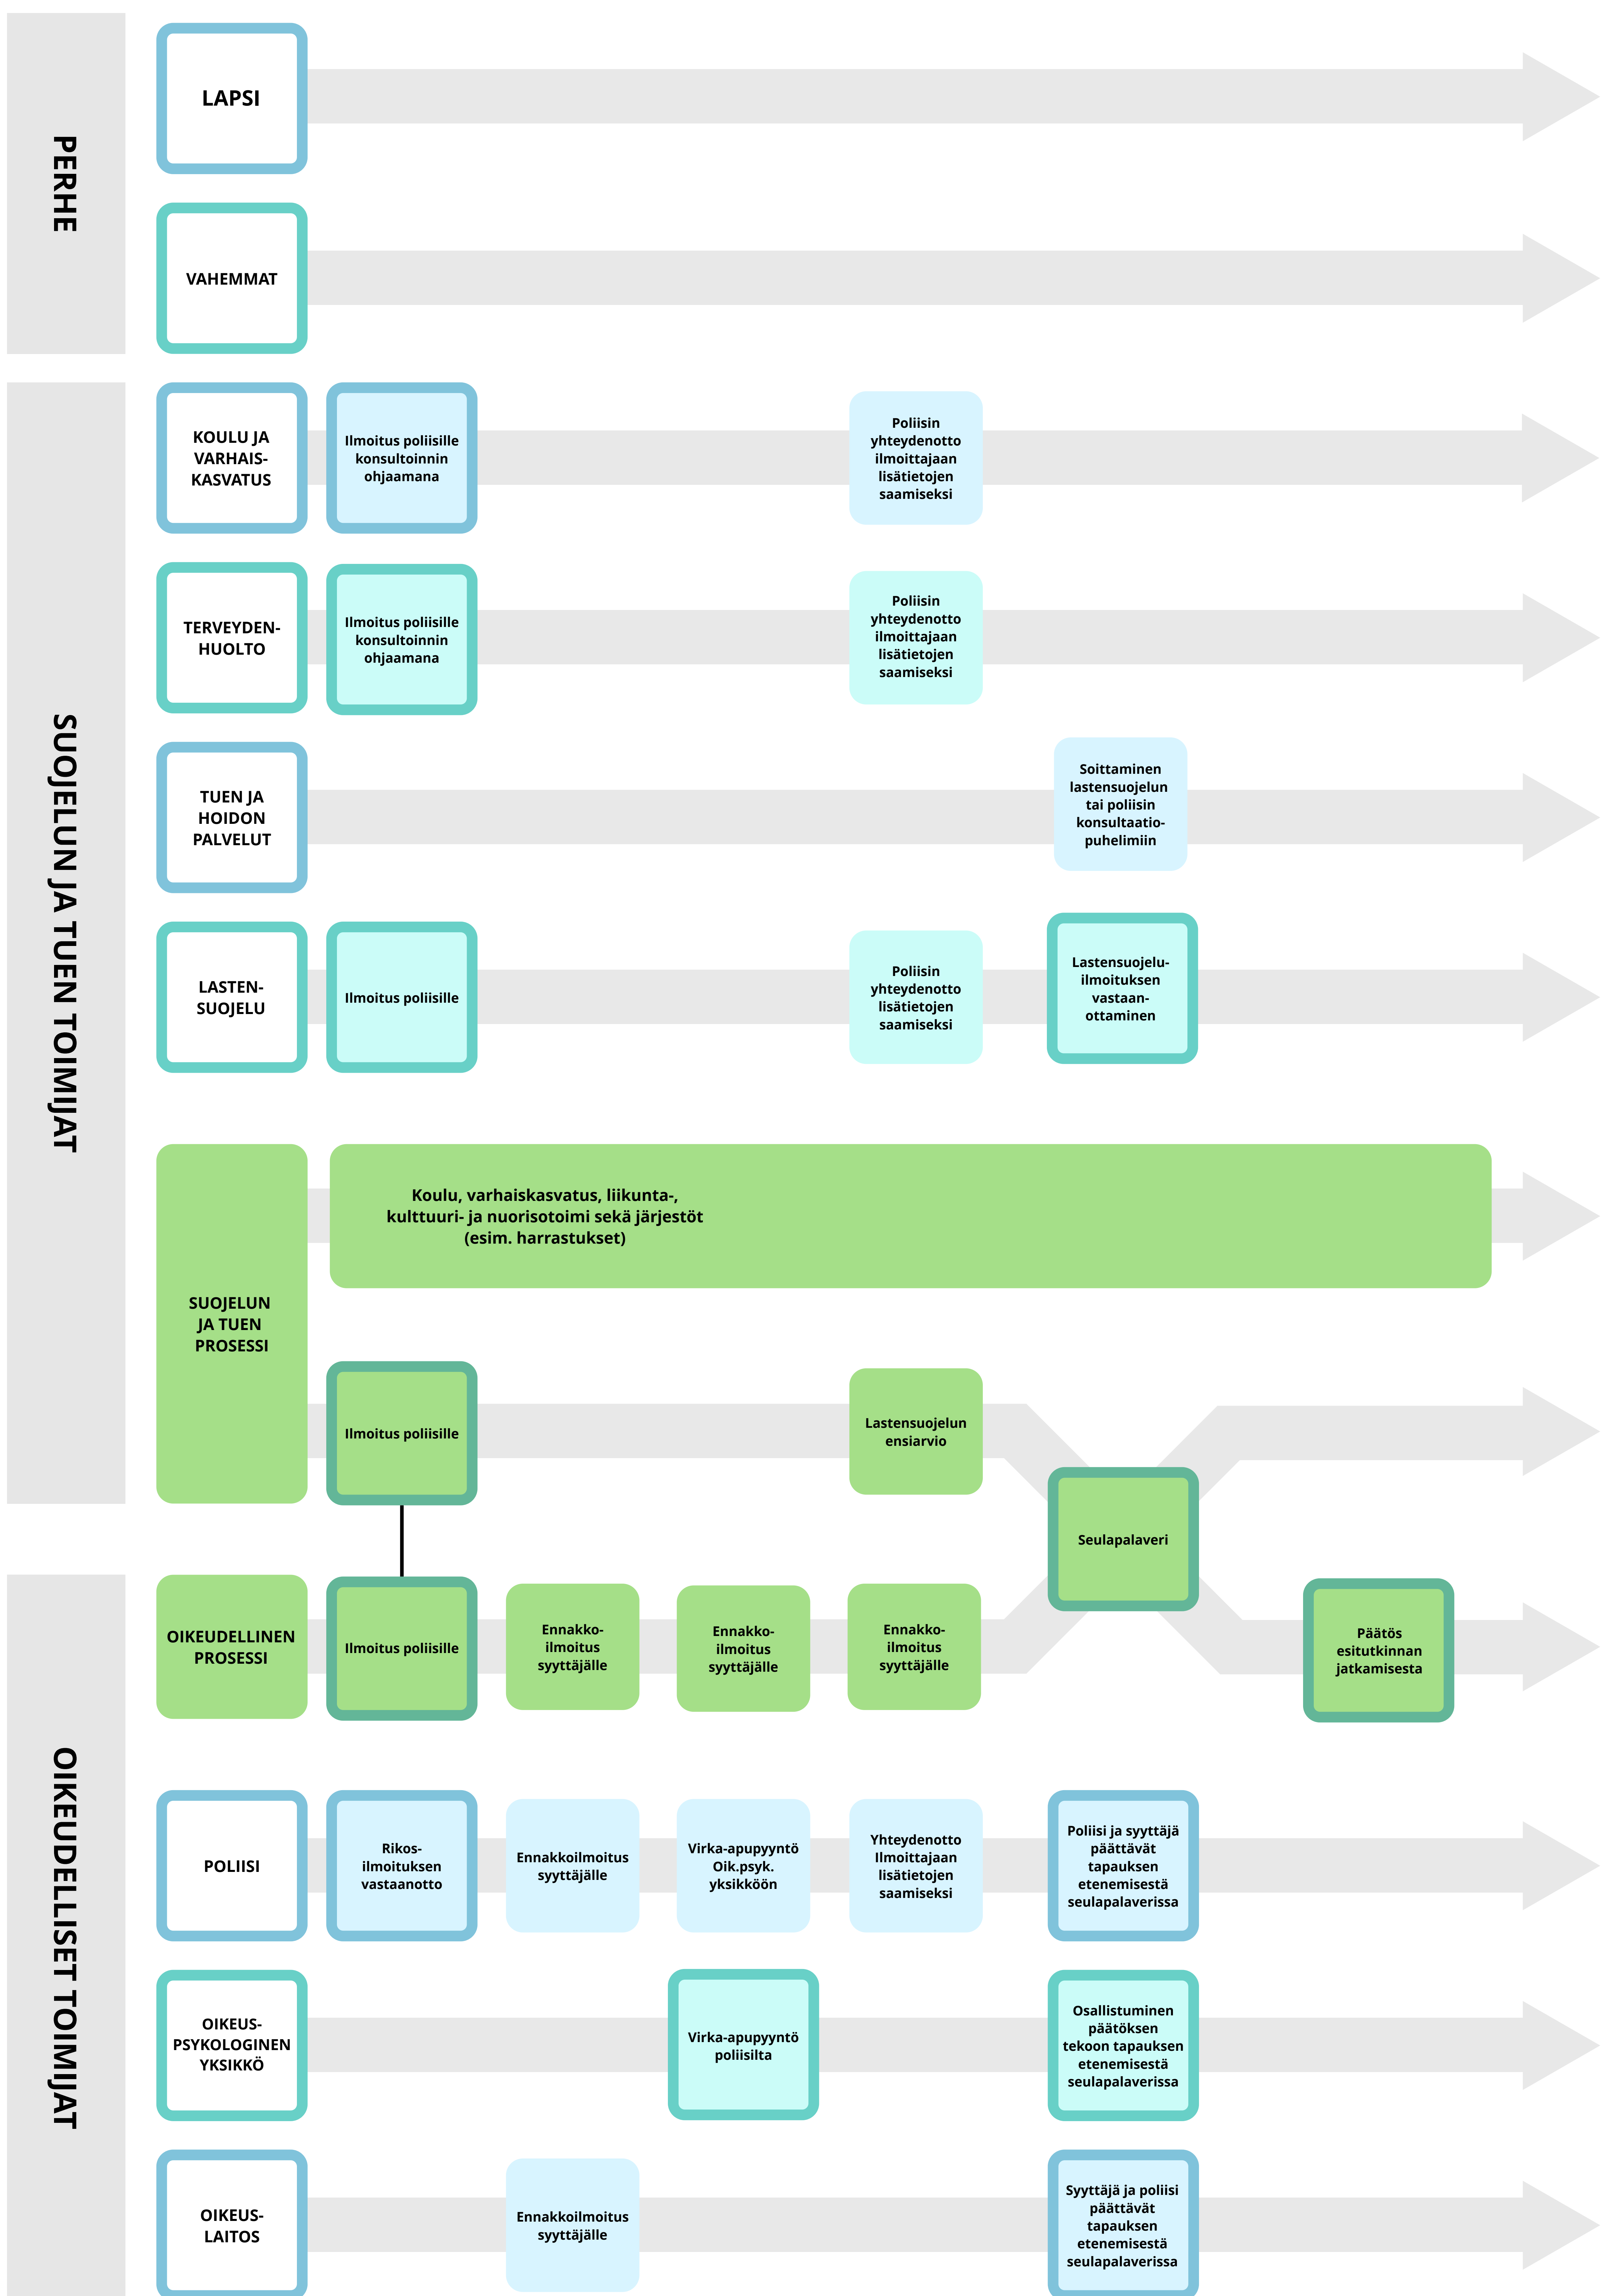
PERHE

LAPSI

VAHEMMAT

SUOJELUN JA TUEN TOIMIJAT

KOULU JA VARHAISKASVATUS

Ilmoitus poliisille konsultoinnin ohjaamana

Poliisin yhteydenotto ilmoittajaan lisätietojen saamiseksi

TERVEYDENHUOLTO

Ilmoitus poliisille konsultoinnin ohjaamana

Poliisin yhteydenotto ilmoittajaan lisätietojen saamiseksi

TUEN JA HOIDON PALVELUT

Soittaminen lastensuojelun tai poliisin konsultaatiopuhelimiin

LASTENSUOJELU

Ilmoitus poliisille

Poliisin yhteydenotto lisätietojen saamiseksi

Lastensuojeluilmoituksen vastaanottaminen

SUOJELUN JA TUEN PROSESSI

Koulu, varhaiskasvatus, liikunta-, kulttuuri- ja nuorisotoimi sekä järjestöt (esim. harrastukset)

Ilmoitus poliisille

Lastensuojelun ensiarvio

Seulapalaveri

OIKEUDELLISET TOIMIJAT

OIKEUDELLINEN PROSESSI

Ilmoitus poliisille

Ennakkoilmoitus syyttäjälle

Ennakkoilmoitus syyttäjälle

Ennakkoilmoitus syyttäjälle

Päätös esitutkinnan jatkamisesta

POLIISI

Rikosilmoituksen vastaanotto

Ennakkoilmoitus syyttäjälle

Virka-apupyyntö Oik.psyk. yksikköön

Yhteydenotto Ilmoittajaan lisätietojen saamiseksi

Poliisi ja syyttäjä päättävät tapauksen etenemisestä seulapalaverissa

OIKEUSPSYKOLOGINEN YKSIKKÖ

Virka-apupyyntö poliisilta

Osallistuminen päätöksen tekoon tapauksen etenemisestä seulapalaverissa

OIKEUSLAITOS

Ennakkoilmoitus syyttäjälle

Syyttäjä ja poliisi päättävät tapauksen etenemisestä seulapalaverissa